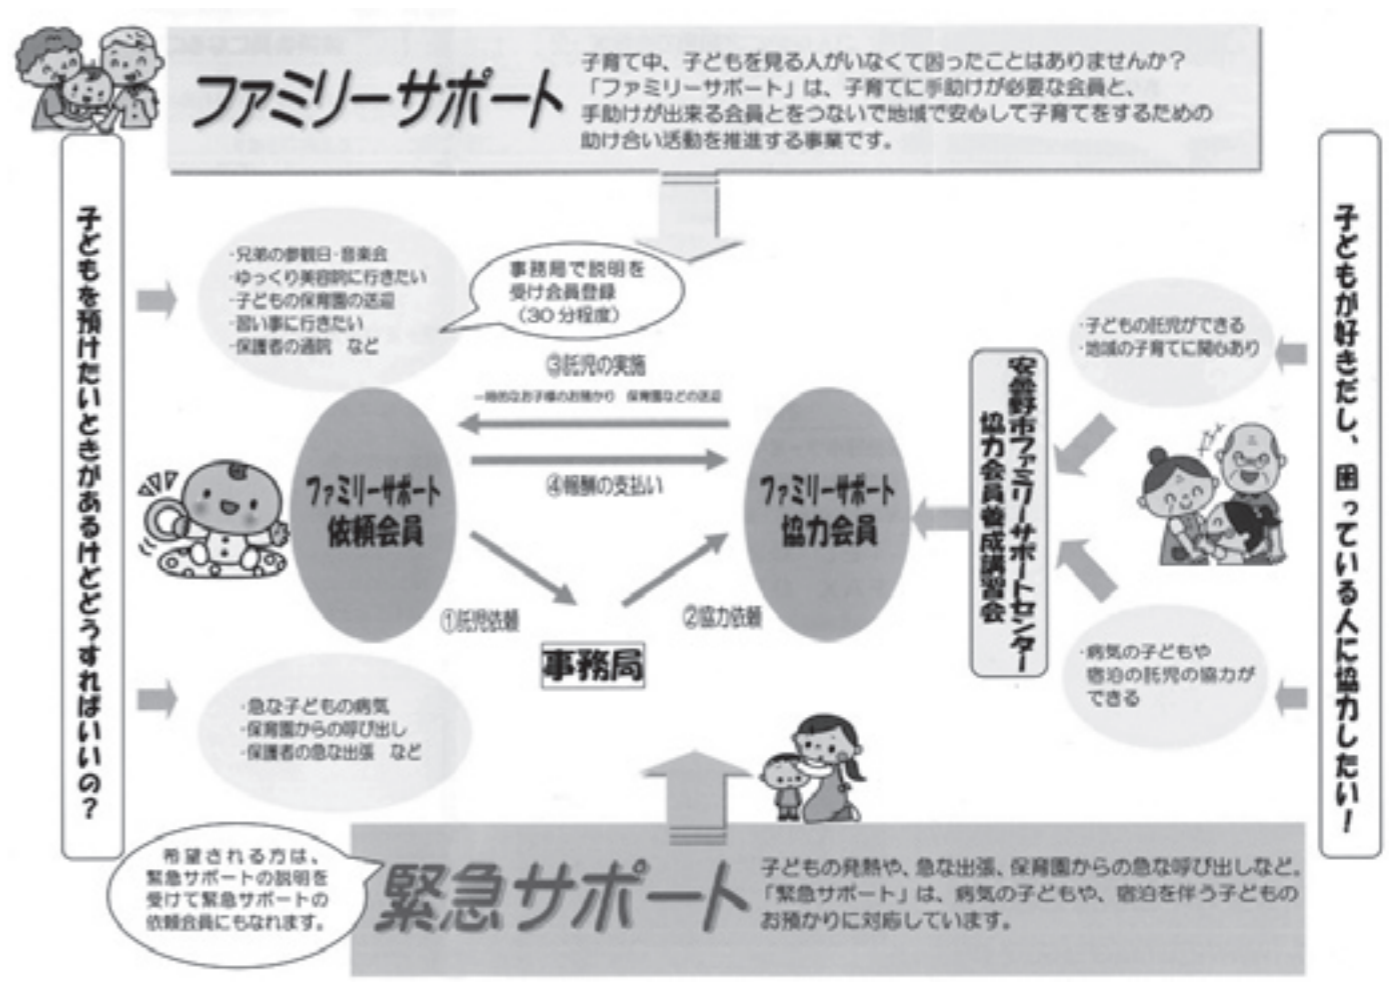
ファミリーサポート

子育て中、子どもを見る人がいなくて困ったことはありませんか？
「ファミリーサポート」は、子育てに手助けが必要な会員と、手助けが出来る会員とをつないで地域で安心して子育てをするための助け合い活動を推進する事業です。

子どもを預けたいときがあるけどどうすればいいの？

・兄弟の参観日・音楽会
・ゆっくり美容院に行きたい
・子どもの保育園の送迎
・習い事に行きたい
・保護者の通院　など

事務局で説明を受け会員登録（30分程度）

③託児の実施

一時的なお子様のお預かり　保育園などの送迎

④報酬の支払い

ファミリーサポート依頼会員

ファミリーサポート協力会員

①託児依頼

②協力依頼

事務局

安曇野市ファミリーサポートセンター協力会員養成講習会

子どもが好きだし、困っている人に協力したい！

・子どもの託児ができる
・地域の子育てに関心あり

・病気の子どもや宿泊の託児の協力ができる

・急な子どもの病気
・保育園からの呼び出し
・保護者の急な出張　など

希望される方は、緊急サポートの説明を受けて緊急サポートの依頼会員にもなれます。

緊急サポート

子どもの発熱や、急な出張、保育園からの急な呼び出しなど。
「緊急サポート」は、病気の子どもや、宿泊を伴う子どものお預かりに対応しています。